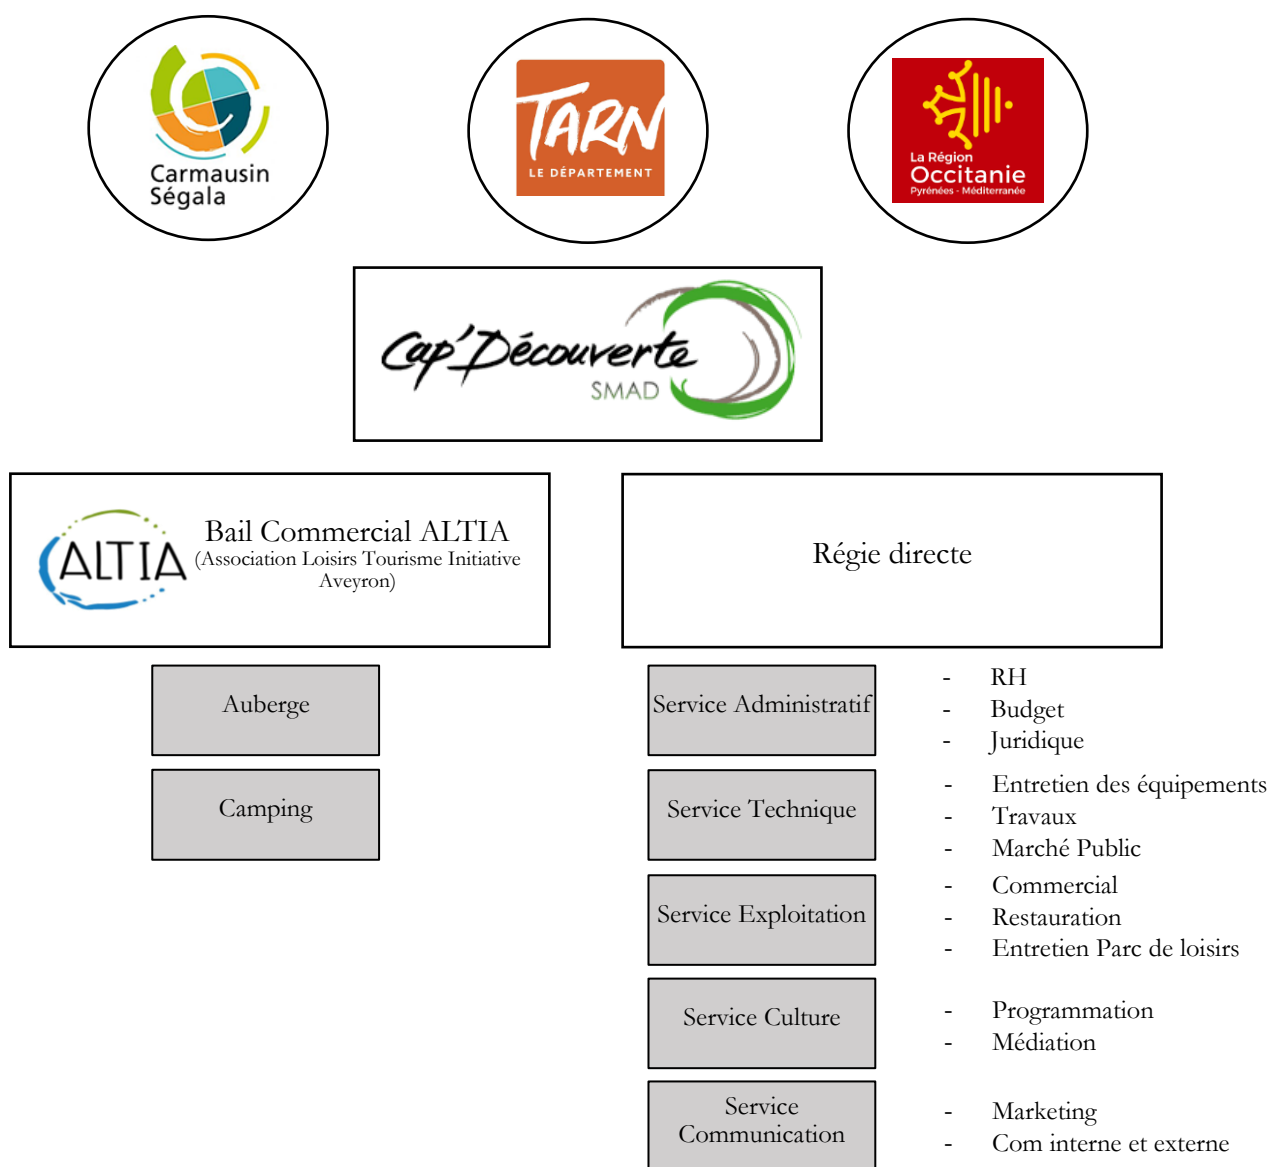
Carmausin Ségala

TARN
LE DÉPARTEMENT

La Région
Occitanie
Pyrénées - Méditerranée

Cap'Découverte
SMAD

ALTIA
Bail Commercial ALTIA
(Association Loisirs Tourisme Initiative Aveyron)

Régie directe

Auberge

Camping

Service Administratif

- RH
- Budget
- Juridique

Service Technique

- Entretien des équipements
- Travaux
- Marché Public

Service Exploitation

- Commercial
- Restauration
- Entretien Parc de loisirs

Service Culture

- Programmation
- Médiation

Service Communication

- Marketing
- Com interne et externe